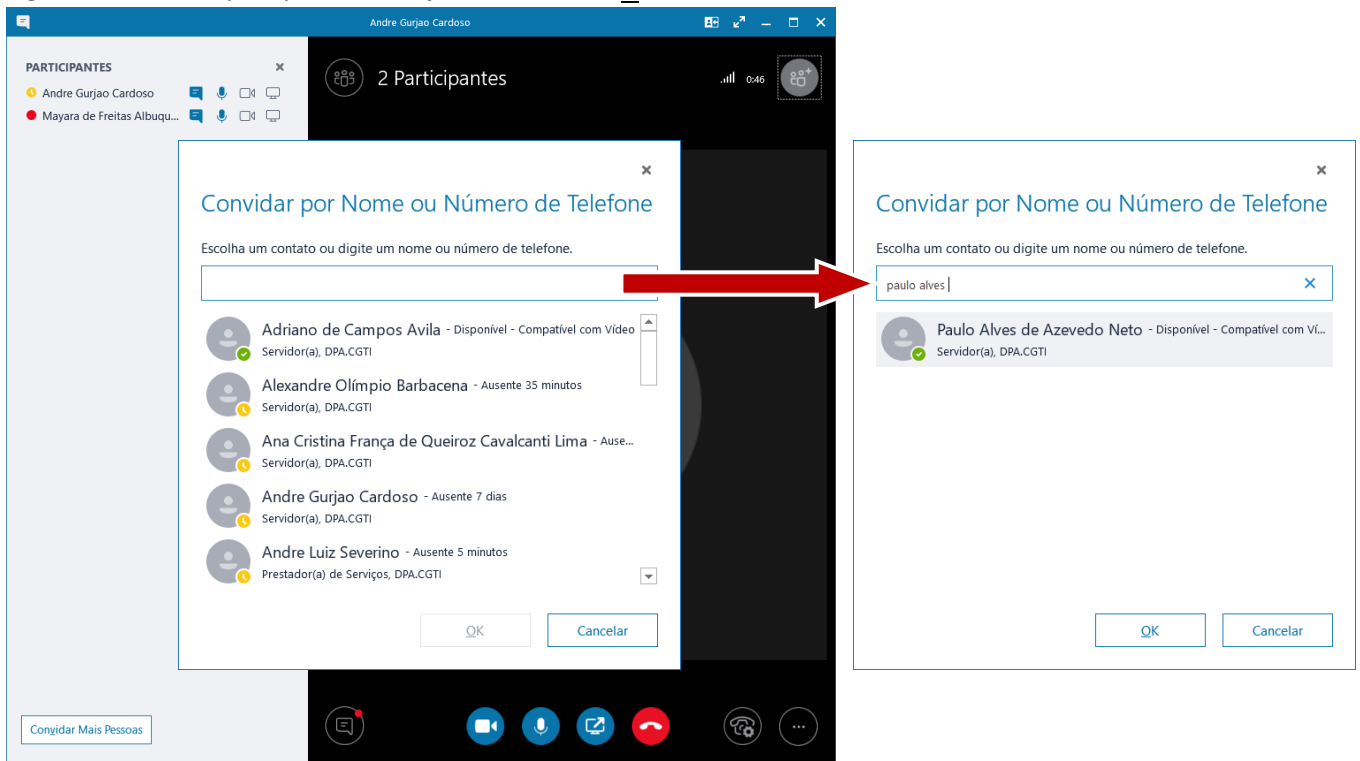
Andre Gurjao Cardoso

PARTICIPANTES

Andre Gurjao Cardoso

Mayara de Freitas Albuqu...

2 Participantes

0:46

Convidar por Nome ou Número de Telefone

Escolha um contato ou digite um nome ou número de telefone.

Adriano de Campos Avila - Disponível - Compatível com Vídeo
Servidor(a), DPA.CGTI

Alexandre Olímpio Barbacena - Ausente 35 minutos
Servidor(a), DPA.CGTI

Ana Cristina França de Queiroz Cavalcanti Lima - Ause...
Servidor(a), DPA.CGTI

Andre Gurjao Cardoso - Ausente 7 dias
Servidor(a), DPA.CGTI

Andre Luiz Severino - Ausente 5 minutos
Prestador(a) de Serviços, DPA.CGTI

OK

Cancelar

Convidar Mais Pessoas

Convidar por Nome ou Número de Telefone

Escolha um contato ou digite um nome ou número de telefone.

paulo alves

Paulo Alves de Azevedo Neto - Disponível - Compatível com Ví...
Servidor(a), DPA.CGTI

OK

Cancelar